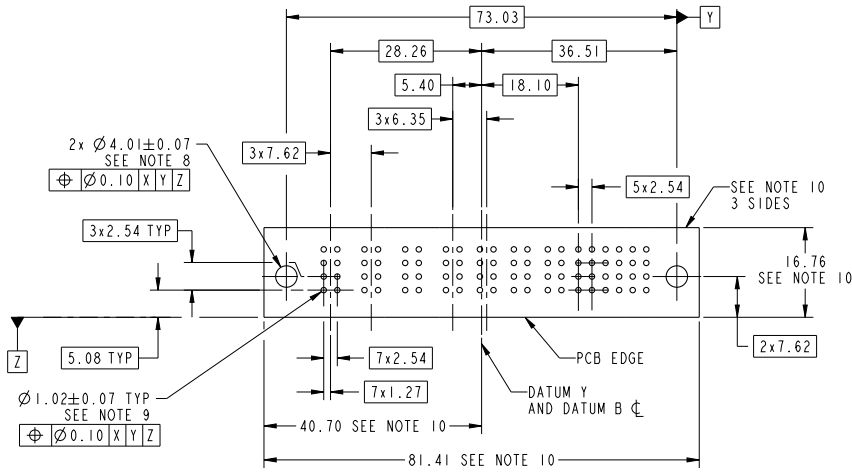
73.03

Y

28.26

36.51

5.40

18.10

3x6.35

3x7.62

2x $\varnothing$4.01$\pm$0.07
SEE NOTE 8

| $\oplus$ | $\varnothing$0.10 | X | Y | Z |
|---|---|---|---|---|

5x2.54

SEE NOTE 10
3 SIDES

3x2.54 TYP

16.76
SEE NOTE 10

Z

5.08 TYP

PCB EDGE

2x7.62

7x2.54

7x1.27

$\varnothing$1.02$\pm$0.07 TYP
SEE NOTE 9

| $\oplus$ | $\varnothing$0.10 | X | Y | Z |
|---|---|---|---|---|

DATUM Y
AND DATUM B ℄

40.70 SEE NOTE 10

81.41 SEE NOTE 10